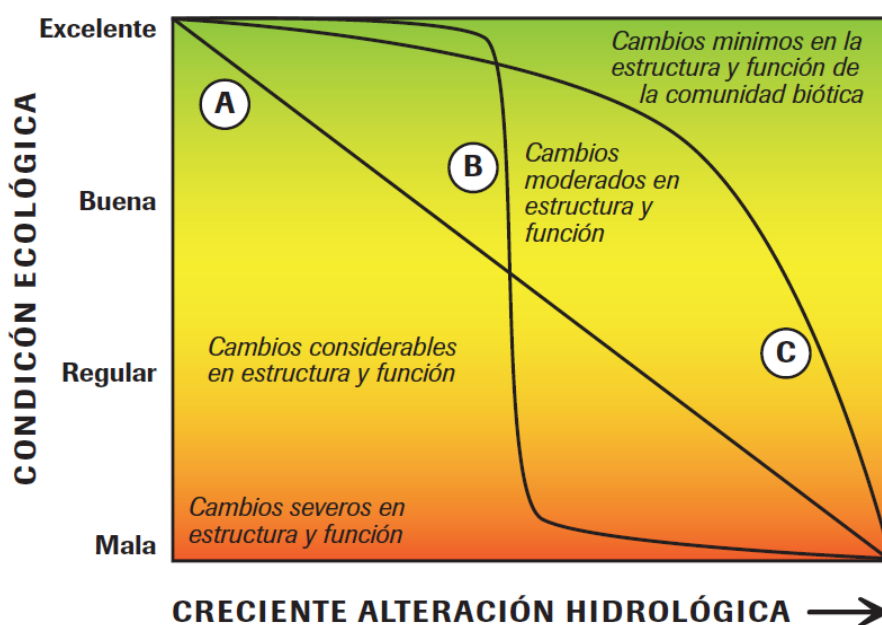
CONDICIÓN ECOLÓGICA

Excelente

Buena

Regular

Mala

A

B

C

Cambios minimos en la estructura y función de la comunidad biótica

Cambios moderados en estructura y función

Cambios considerables en estructura y función

Cambios severos en estructura y función

CRECIENTE ALTERACIÓN HIDROLÓGICA